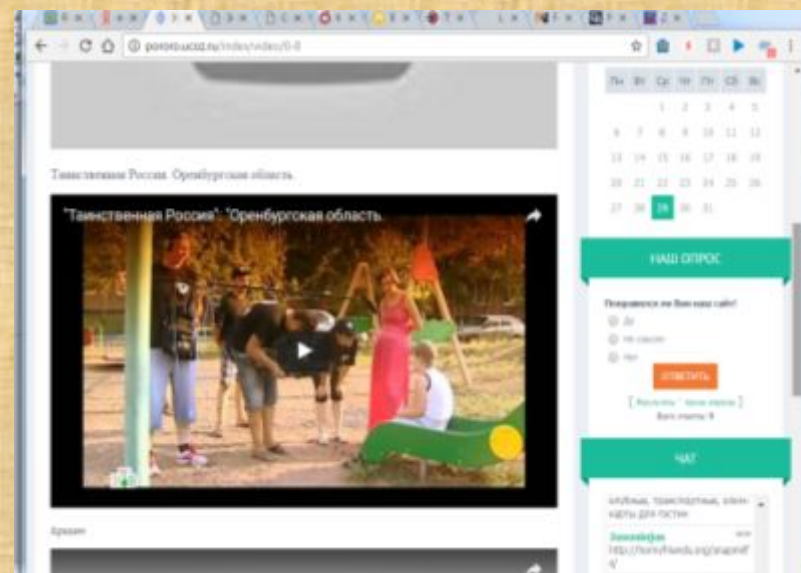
pororo.ucoz.ru/index/video/0-8

Таинственная Россия. Оренбургская область.

"Таинственная Россия": "Оренбургская область.

Аркаим

| Пн | Вт | Ср | Чт | Пт | Сб | Вс |
|---|---|---|---|---|---|---|
| | | 1 | 2 | 3 | 4 | 5 |
| 6 | 7 | 8 | 9 | 10 | 11 | 12 |
| 13 | 14 | 15 | 16 | 17 | 18 | 19 |
| 20 | 21 | 22 | 23 | 24 | 25 | 26 |
| 27 | 28 | 29 | 30 | 31 | | |

НАШ ОПРОС

Понравился ли Вам наш сайт?

Да

Не совсем

Нет

ОТВЕТИТЬ

[ Результаты · Архив опросов ]

Всего ответов: 9

ЧАТ

клубные, транспортные, клин-карты для гостей

Zonexkejas

http://hornyfriends.org/snapmilf
s/